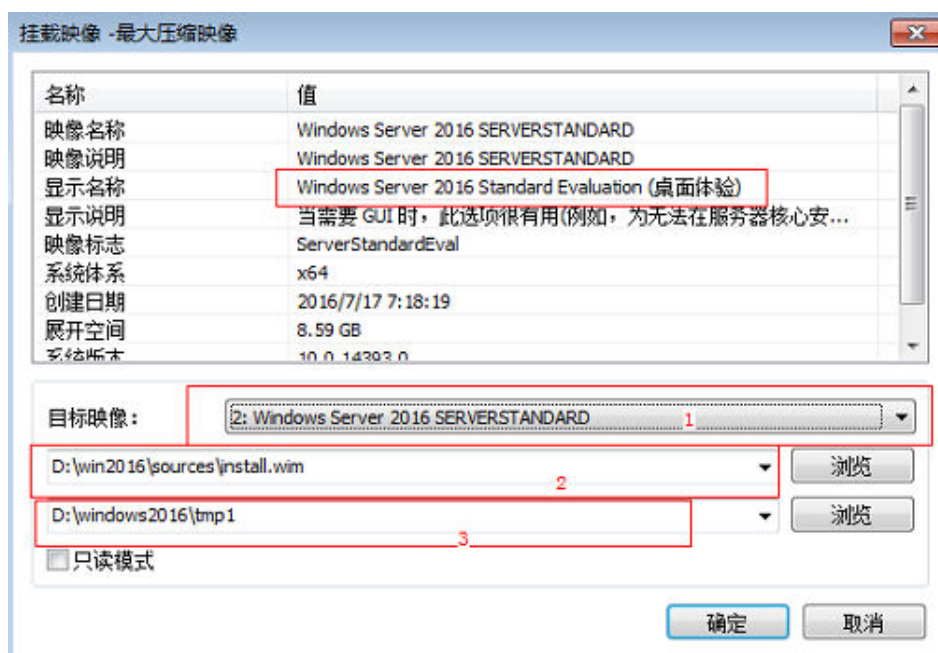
挂载映像 -最大压缩映像

| 名称 | 值 |
|---|---|
| 映像名称 | Windows Server 2016 SERVERSTANDARD |
| 映像说明 | Windows Server 2016 SERVERSTANDARD |
| 显示名称 | Windows Server 2016 Standard Evaluation (桌面体验) |
| 显示说明 | 当需要 GUI 时，此选项很有用(例如，为无法在服务器核心安... |
| 映像标志 | ServerStandardEval |
| 系统体系 | x64 |
| 创建日期 | 2016/7/17 7:18:19 |
| 展开空间 | 8.59 GB |
| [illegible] | 10.0.14393.0 |

目标映像： 2: Windows Server 2016 SERVERSTANDARD

1

D:\win2016\sources\install.wim

浏览

2

D:\windows2016\tmp1

浏览

3

只读模式

确定

取消